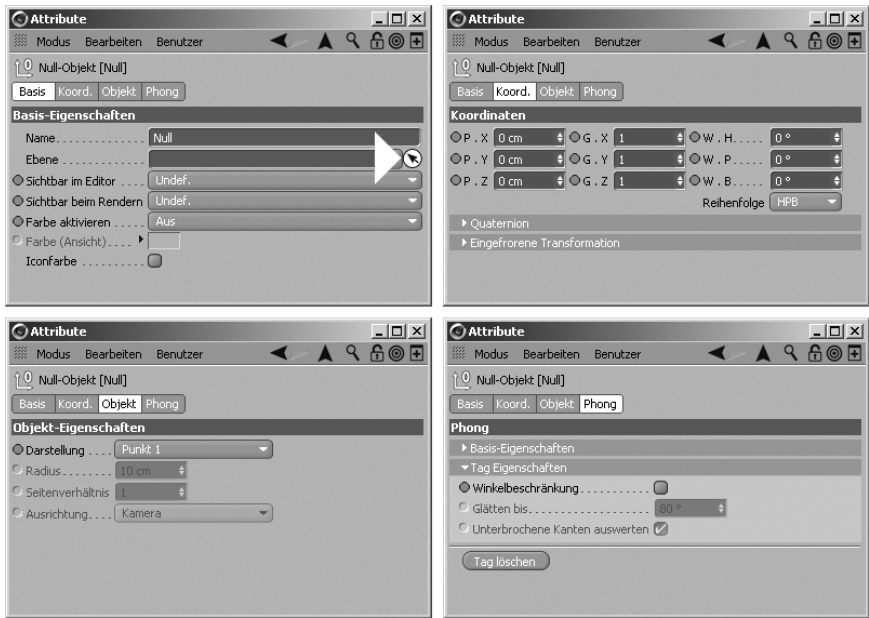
Attribute

Modus Bearbeiten Benutzer

Null-Objekt [Null]

Basis Koord. Objekt Phong

Basis-Eigenschaften

Name . . . . . . . . . . . . . . . Null

Ebene . . . . . . . . . . . . . .

Sichtbar im Editor . . . . Undef.

Sichtbar beim Rendern Undef.

Farbe aktivieren . . . . . . Aus

Farbe (Ansicht) . . . .

Iconfarbe . . . . . . . . . .

Attribute

Modus Bearbeiten Benutzer

Null-Objekt [Null]

Basis Koord. Objekt Phong

Koordinaten

P . X 0 cm G . X 1 W . H. . . . . 0 °

P . Y 0 cm G . Y 1 W . P. . . . . 0 °

P . Z 0 cm G . Z 1 W . B. . . . . 0 °

Reihenfolge HPB

Quaternion

Eingefrorene Transformation

Attribute

Modus Bearbeiten Benutzer

Null-Objekt [Null]

Basis Koord. Objekt Phong

Objekt-Eigenschaften

Darstellung . . . . Punkt 1

Radius . . . . . . . . 10 cm

Seitenverhältnis 1

Ausrichtung. . . . Kamera

Attribute

Modus Bearbeiten Benutzer

Null-Objekt [Null]

Basis Koord. Objekt Phong

Phong

Basis-Eigenschaften

Tag Eigenschaften

Winkelbeschränkung . . . . . . . . . . .

Glätten bis. . . . . . . . . . . . . . . . . . . 80 °

Unterbrochene Kanten auswerten

Tag löschen